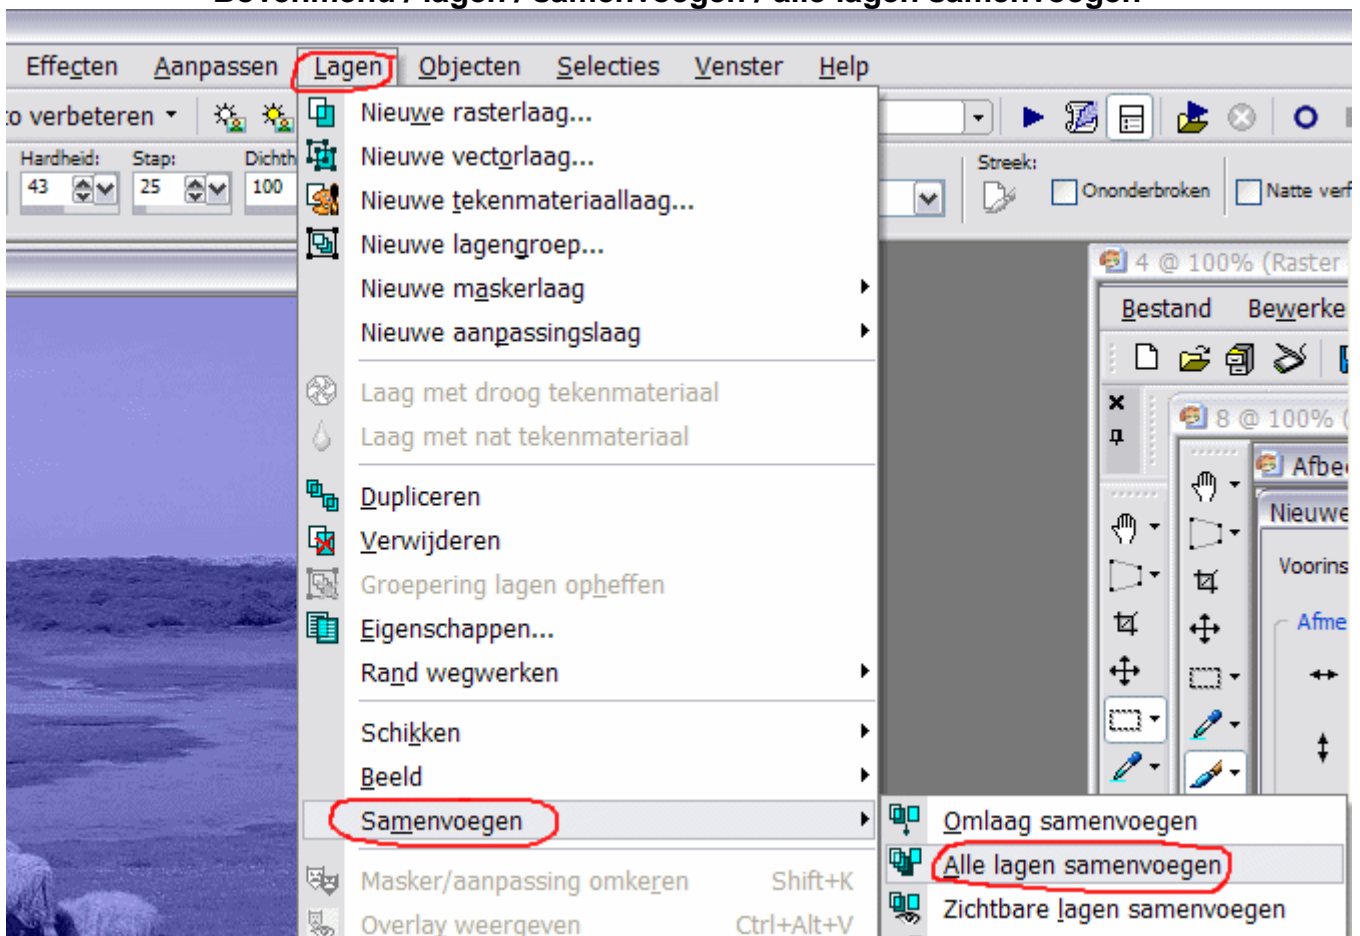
Effecten Aanpassen Lagen Objecten Selecties Venster Help

o verbeteren

Hardheid: 43 Stap: 25 Dichth 100

Streek: Ononderbroken Natte verf

Nieuwe rasterlaag...
Nieuwe vectorlaag...
Nieuwe tekenmateriaallaag...
Nieuwe lagengroep...
Nieuwe maskerlaag
Nieuwe aanpassingslaag
Laag met droog tekenmateriaal
Laag met nat tekenmateriaal
Dupliceren
Verwijderen
Groepering lagen opheffen
Eigenschappen...
Rand wegwerken
Schikken
Beeld
Samenvoegen
Masker/aanpassing omkeren Shift+K
Overlay weergeven Ctrl+Alt+V

4 @ 100% (Raster
Bestand Bewerke
8 @ 100%
Afbe
Nieuwe
Voorins
Afme

Omlaag samenvoegen
Alle lagen samenvoegen
Zichtbare lagen samenvoegen